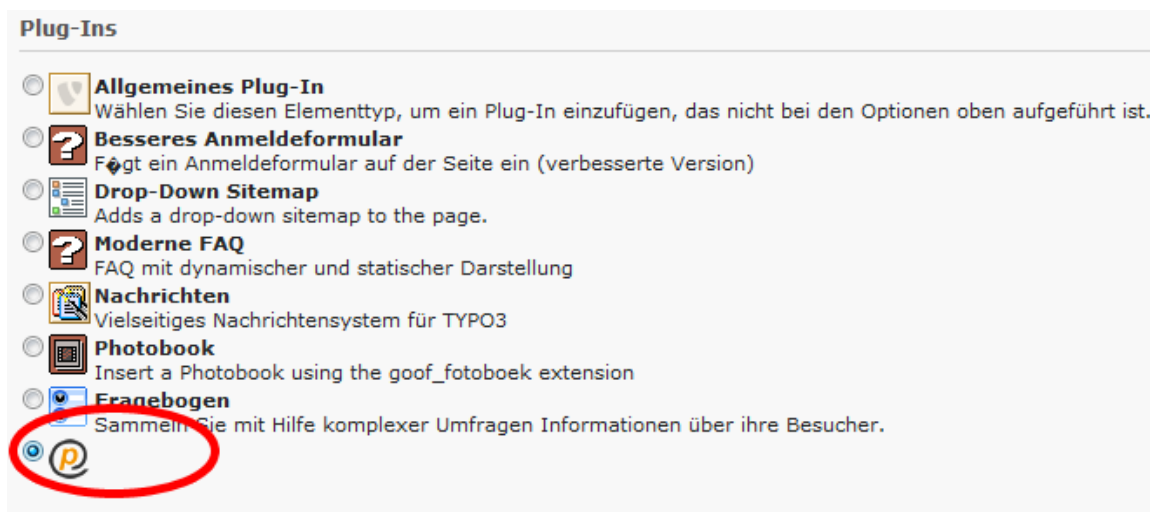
Plug-Ins

Allgemeines Plug-In
Wählen Sie diesen Elementtyp, um ein Plug-In einzufügen, das nicht bei den Optionen oben aufgeführt ist.

Besseres Anmeldeformular
F�gt ein Anmeldeformular auf der Seite ein (verbesserte Version)

Drop-Down Sitemap
Adds a drop-down sitemap to the page.

Moderne FAQ
FAQ mit dynamischer und statischer Darstellung

Nachrichten
Vielseitiges Nachrichtensystem für TYPO3

Photobook
Insert a Photobook using the goof_fotoboek extension

Fragebogen
Sammeln Sie mit Hilfe komplexer Umfragen Informationen über ihre Besucher.